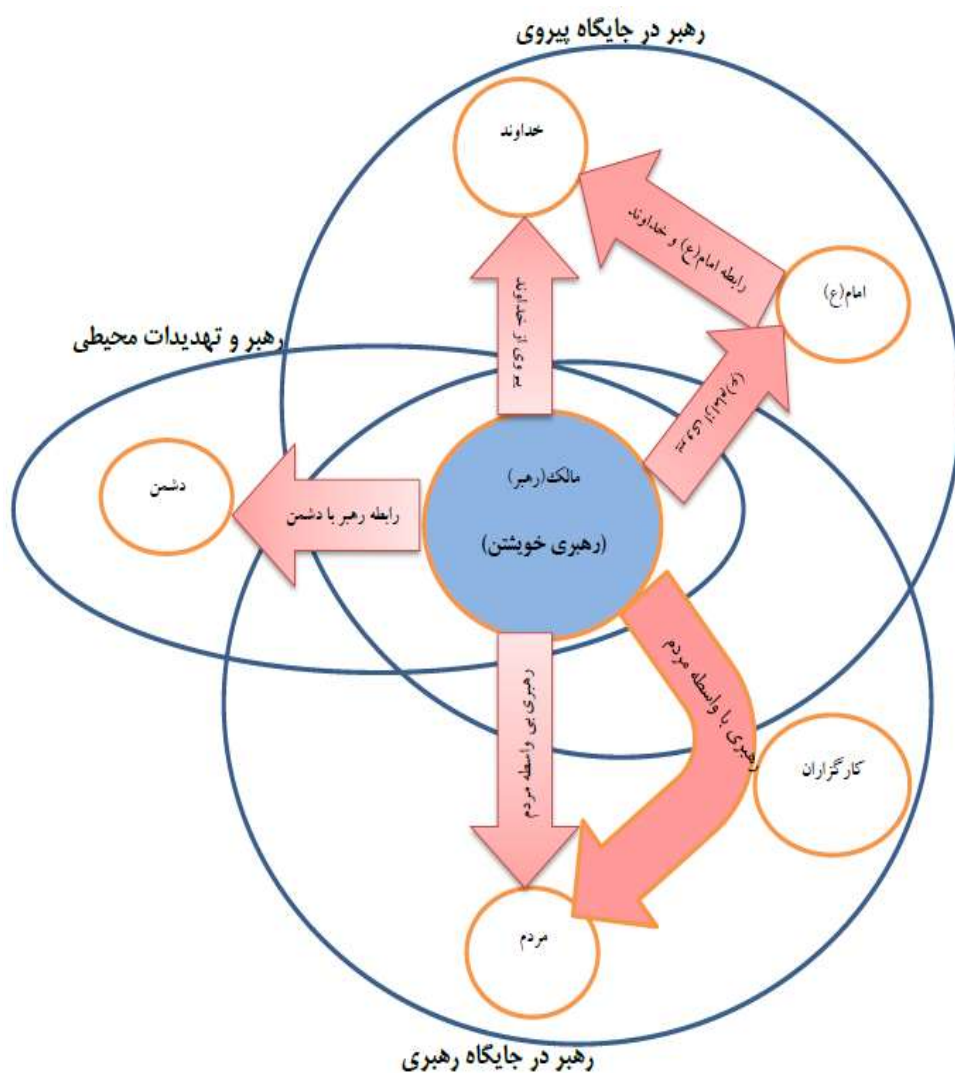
رهبر در جایگاه پیروی

خداوند

رابطه امام(ع) و خداوند

امام(ع)

پیروی از خداوند

رهبر و تهدیدات محیطی

پیروی از امام(ع)

دشمن

رابطه رهبر با دشمن

مالک(رهبر)

(رهبری خویشتن)

رهبری با واسطه مردم

رهبری بی واسطه مردم

کارگزاران

مردم

رهبر در جایگاه رهبری